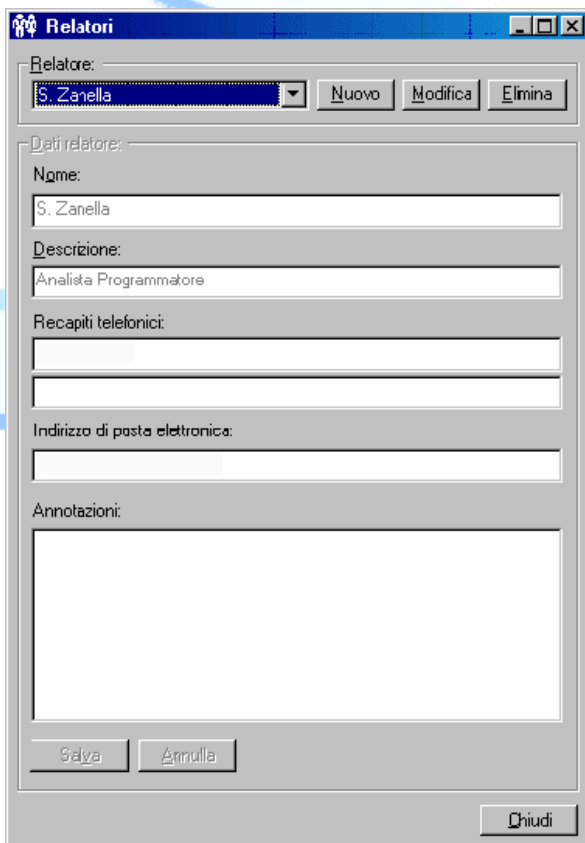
Relatori

Relatore:

S. Zanella

Nuovo

Modifica

Elimina

Dati relatore:

Nome:

S. Zanella

Descrizione:

Analista Programmatore

Recapiti telefonici:

Indirizzo di posta elettronica:

Annotazioni:

Salva

Annulla

Chiudi